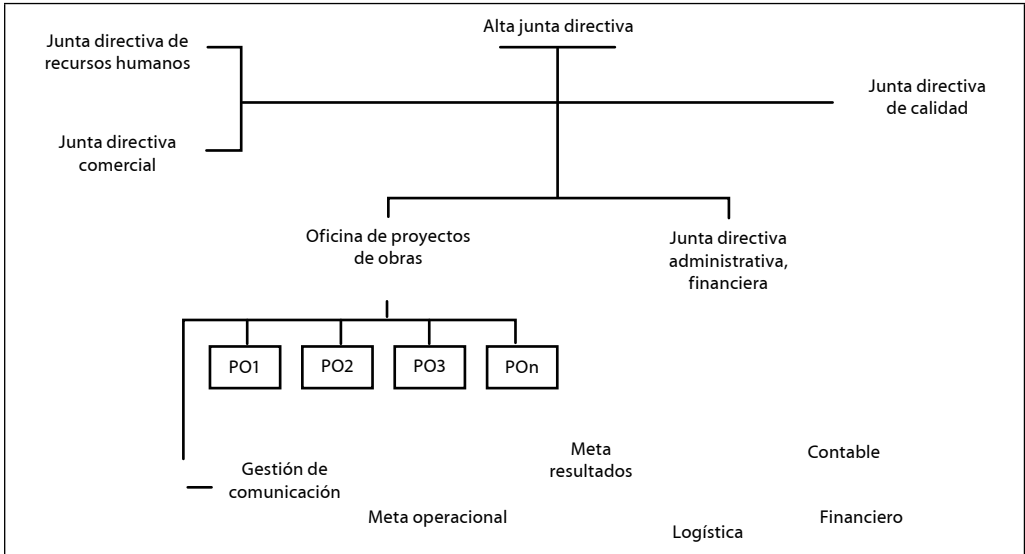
Alta junta directiva

Junta directiva de recursos humanos

Junta directiva comercial

Junta directiva de calidad

Oficina de proyectos de obras

Junta directiva administrativa, financiera

PO1

PO2

PO3

POn

Gestión de comunicación

Meta resultados

Contable

Meta operacional

Logística

Financiero